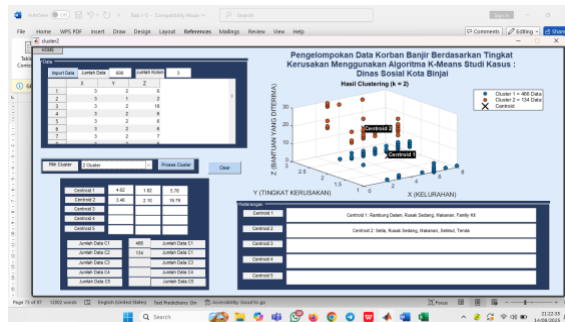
AutoSave Off Bab I-5 - Compatibility Mode Search

File Home WPS PDF Insert Draw Design Layout References Mailings Review View Help

Comments Editing Share

cluster2

Pengelompokan Data Korban Banjir Berdasarkan Tingkat Kerusakan Menggunakan Algoritma K-Means Studi Kasus : Dinas Sosial Kota Binjai

Data

Import Data Jumlah Data 600 Jumlah Kolom 3

| | X | Y | Z |
|---|---|---|---|
| 1 | 3 | 2 | 6 |
| 2 | 3 | 1 | 2 |
| 3 | 3 | 2 | 16 |
| 4 | 3 | 2 | 8 |
| 5 | 3 | 2 | 8 |
| 6 | 3 | 2 | 8 |
| 7 | 3 | 2 | 7 |

Pilih Cluster 2 Cluster Proses Cluster Clear

| | | | |
|---|---|---|---|
| Centroid 1 | 4.62 | 1.82 | 5.76 |
| Centroid 2 | 3.46 | 2.16 | 19.79 |
| Centroid 3 | | | |
| Centroid 4 | | | |
| Centroid 5 | | | |

| | | |
|---|---|---|
| Jumlah Data C1 | 466 | Jumlah Data C1 |
| Jumlah Data C2 | 134 | Jumlah Data C2 |
| Jumlah Data C3 | | Jumlah Data C3 |
| Jumlah Data C4 | | Jumlah Data C4 |
| Jumlah Data C5 | | Jumlah Data C5 |

Hasil Clustering (k = 2)

Cluster 1 = 466 Data
Cluster 2 = 134 Data
Centroid

Centroid 2
Centroid 1

Z (BANTUAN YANG DITERIMA)
Y (TINGKAT KERUSAKAN)
X (KELURAHAN)

Keterangan

Centroid 1 — Centroid 1: Rumbung Dalam, Rusak Sedang, Makanan, Family Kit
Centroid 2 — Centroid 2: Setia, Rusak Sedang, Makanan, Selimut, Tenda
Centroid 3
Centroid 4
Centroid 5

Page 75 of 97 12002 words English (United States) Text Predictions: On Accessibility: Good to go Focus

Search

21:22:35 14/08/2025